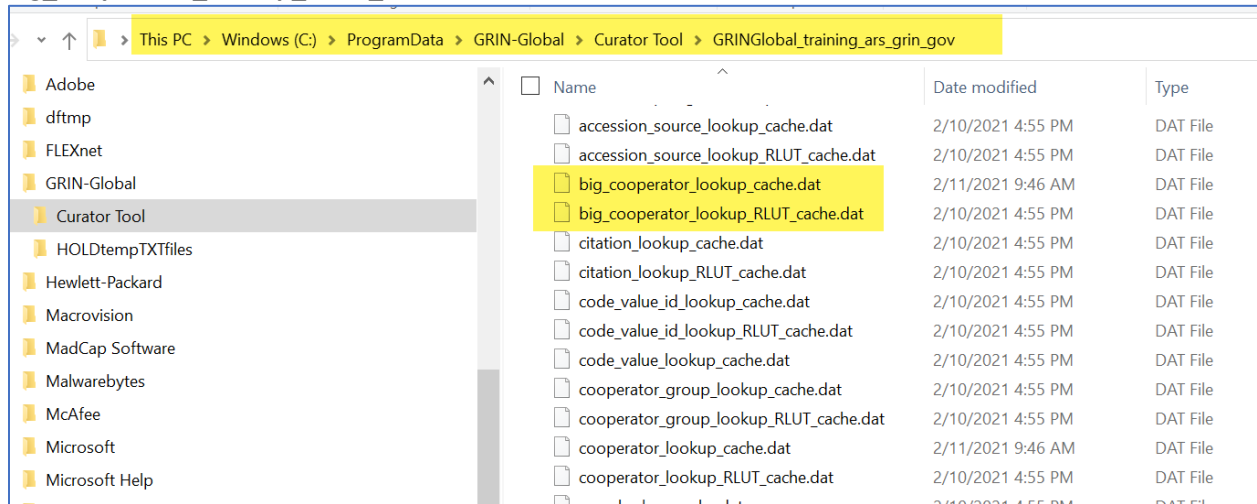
This PC > Windows (C:) > ProgramData > GRIN-Global > Curator Tool > GRINGlobal_training_ars_grin_gov

Adobe
dftmp
FLEXnet
GRIN-Global
Curator Tool
HOLDtempTXTfiles
Hewlett-Packard
Macrovision
MadCap Software
Malwarebytes
McAfee
Microsoft
Microsoft Help

| Name | Date modified | Type |
|---|---|---|
| accession_source_lookup_cache.dat | 2/10/2021 4:55 PM | DAT File |
| accession_source_lookup_RLUT_cache.dat | 2/10/2021 4:55 PM | DAT File |
| big_cooperator_lookup_cache.dat | 2/11/2021 9:46 AM | DAT File |
| big_cooperator_lookup_RLUT_cache.dat | 2/10/2021 4:55 PM | DAT File |
| citation_lookup_cache.dat | 2/10/2021 4:55 PM | DAT File |
| citation_lookup_RLUT_cache.dat | 2/10/2021 4:55 PM | DAT File |
| code_value_id_lookup_cache.dat | 2/10/2021 4:55 PM | DAT File |
| code_value_id_lookup_RLUT_cache.dat | 2/10/2021 4:55 PM | DAT File |
| code_value_lookup_cache.dat | 2/10/2021 4:55 PM | DAT File |
| cooperator_group_lookup_cache.dat | 2/10/2021 4:55 PM | DAT File |
| cooperator_group_lookup_RLUT_cache.dat | 2/10/2021 4:55 PM | DAT File |
| cooperator_lookup_cache.dat | 2/11/2021 9:46 AM | DAT File |
| cooperator_lookup_RLUT_cache.dat | 2/10/2021 4:55 PM | DAT File |